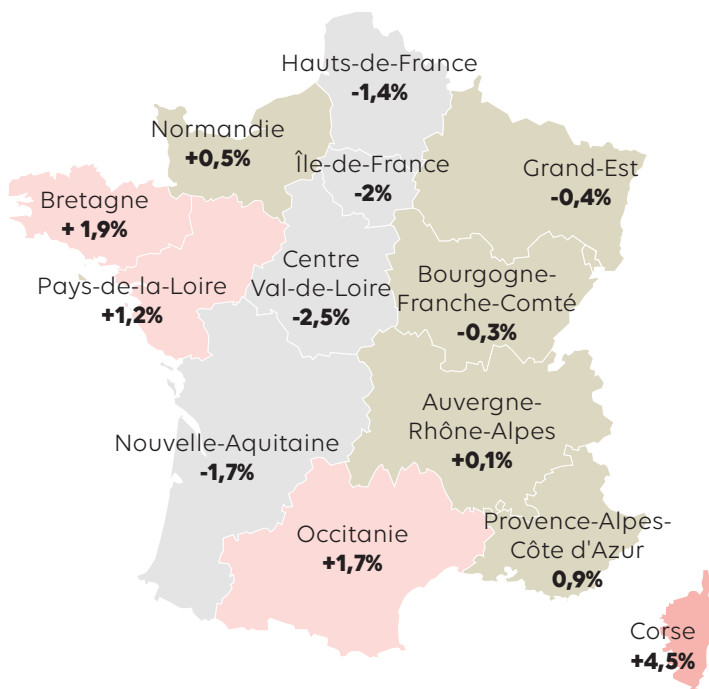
Hauts-de-France
-1,4%

Normandie
+0,5%

Île-de-France
-2%

Grand-Est
-0,4%

Bretagne
+ 1,9%

Centre
Val-de-Loire
-2,5%

Pays-de-la-Loire
+1,2%

Bourgogne-
Franche-Comté
-0,3%

Auvergne-
Rhône-Alpes
+0,1%

Nouvelle-Aquitaine
-1,7%

Occitanie
+1,7%

Provence-Alpes-
Côte d'Azur
0,9%

Corse
+4,5%